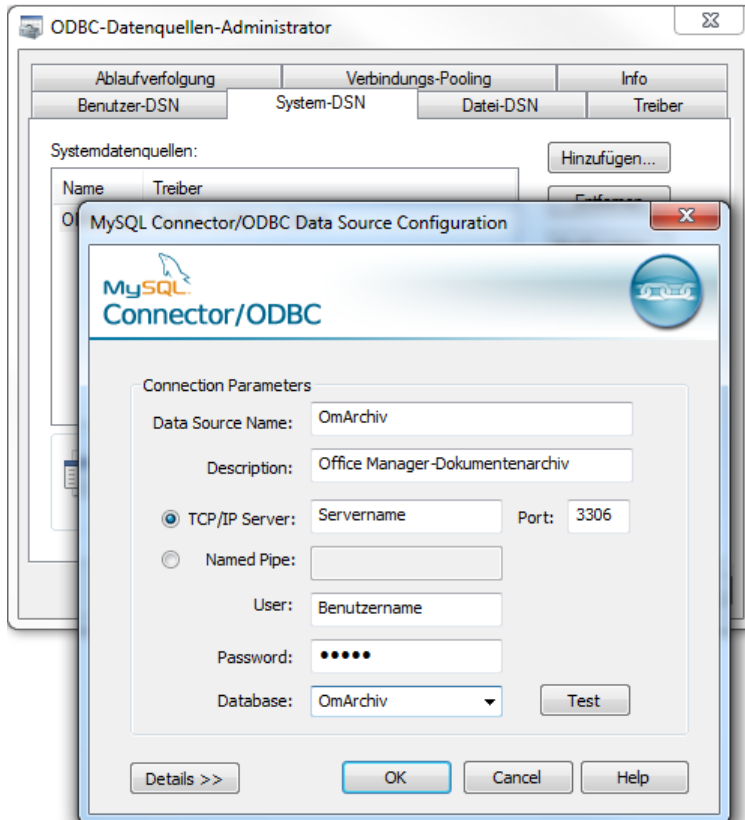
ODBC-Datenquellen-Administrator

Ablaufverfolgung | Verbindungs-Pooling | Info
Benutzer-DSN | System-DSN | Datei-DSN | Treiber

Systemdatenquellen:

Name | Treiber

Hinzufügen...

MySQL Connector/ODBC Data Source Configuration

MySQL Connector/ODBC

Connection Parameters

Data Source Name: OmArchiv

Description: Office Manager-Dokumentenarchiv

TCP/IP Server: Servername Port: 3306

Named Pipe:

User: Benutzername

Password: •••••

Database: OmArchiv

Test

Details >>

OK

Cancel

Help